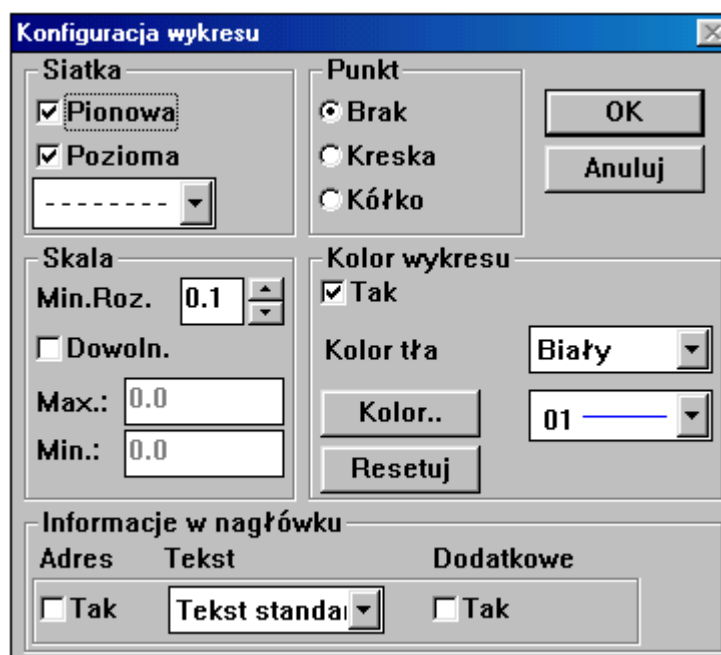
Konfiguracja wykresu

Siatka
Pionowa
Pozioma
--------

Punkt
Brak
Kreska
Kółko

OK
Anuluj

Skala
Min.Roz. 0.1
Dowoln.
Max.: 0.0
Min.: 0.0

Kolor wykresu
Tak
Kolor tła Biały
Kolor..
01
Resetuj

Informacje w nagłówku
Adres
Tak
Tekst
Tekst standa
Dodatkowe
Tak